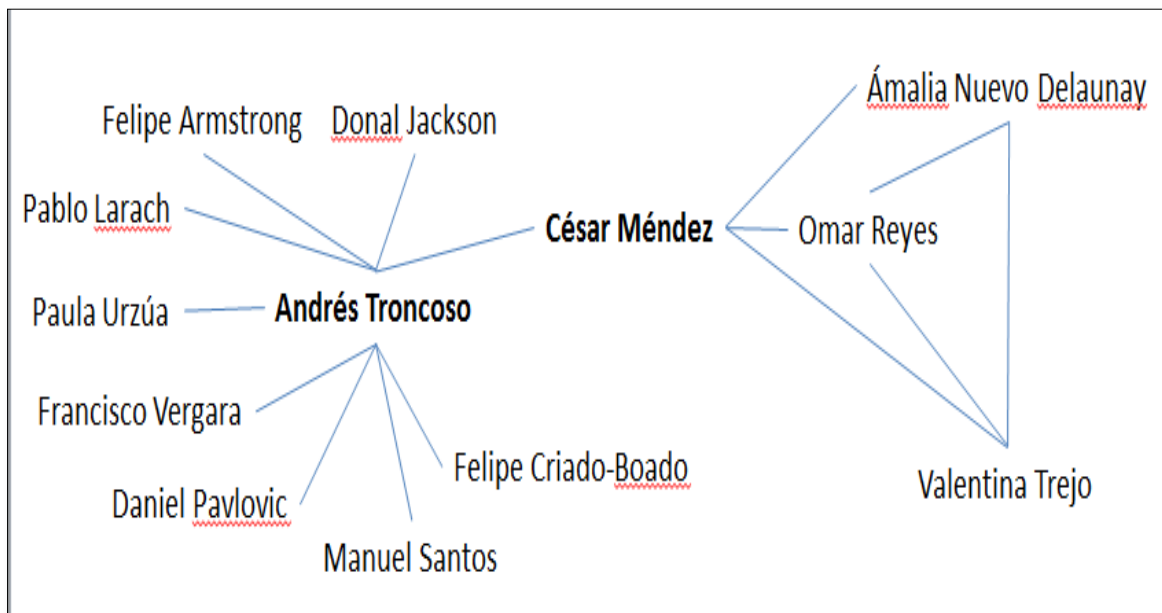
Felipe Armstrong

Donal Jackson

Ámalia Nuevo Delaunay

Pablo Larach

César Méndez

Omar Reyes

Paula Urzúa

Andrés Troncoso

Francisco Vergara

Felipe Criado-Boado

Valentina Trejo

Daniel Pavlovic

Manuel Santos